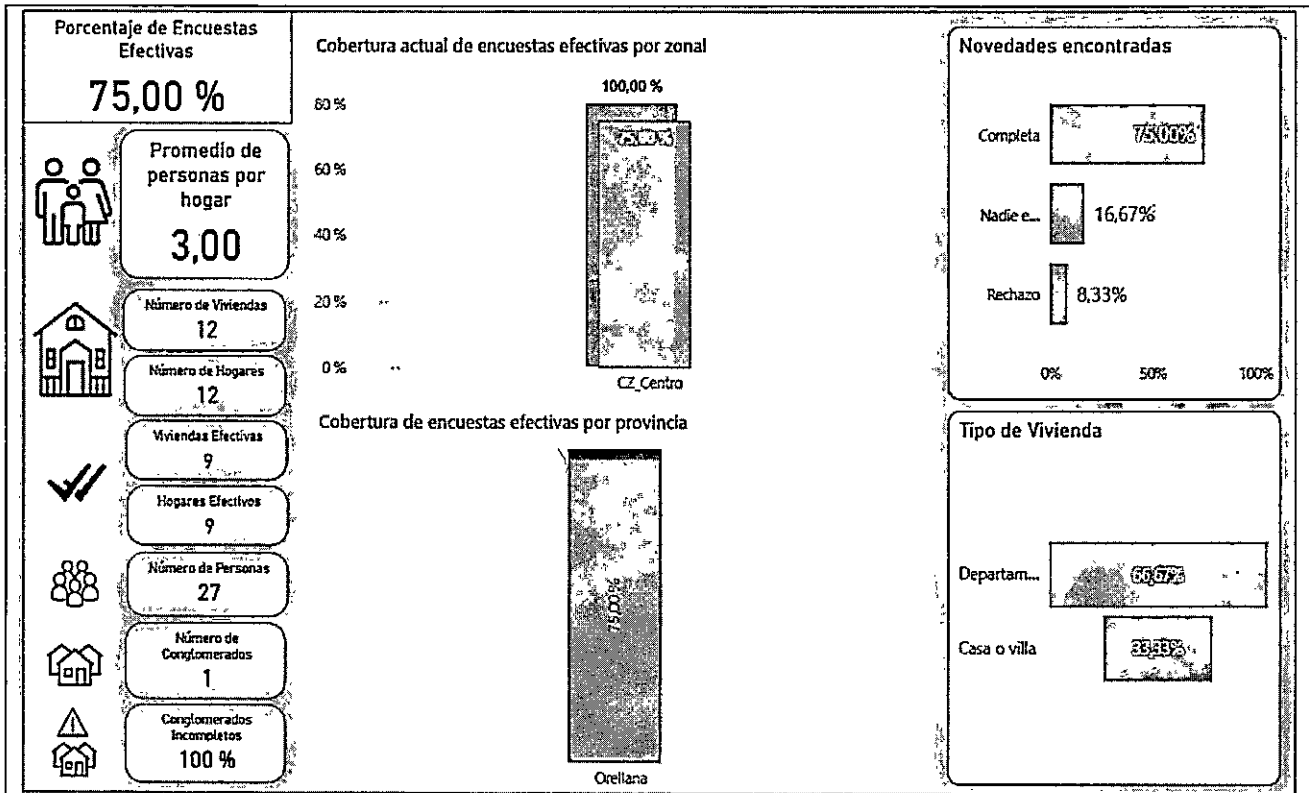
Porcentaje de Encuestas Efectivas

75,00 %

Promedio de personas por hogar

3,00

Número de Viviendas
12

Número de Hogares
12

Viviendas Efectivas
9

Hogares Efectivos
9

Número de Personas
27

Número de Conglomerados
1

Conglomerados Incompletos
100 %

Cobertura actual de encuestas efectivas por zonal

100,00 %

75,00 %

80 %
60 %
40 %
20 %
0 %

CZ_Centro

Cobertura de encuestas efectivas por provincia

75,00 %

Orellana

Novedades encontradas

Completa 75,00%

Nadie e... 16,67%

Rechazo 8,33%

0% 50% 100%

Tipo de Vivienda

Departam... 66,67%

Casa o villa 33,33%